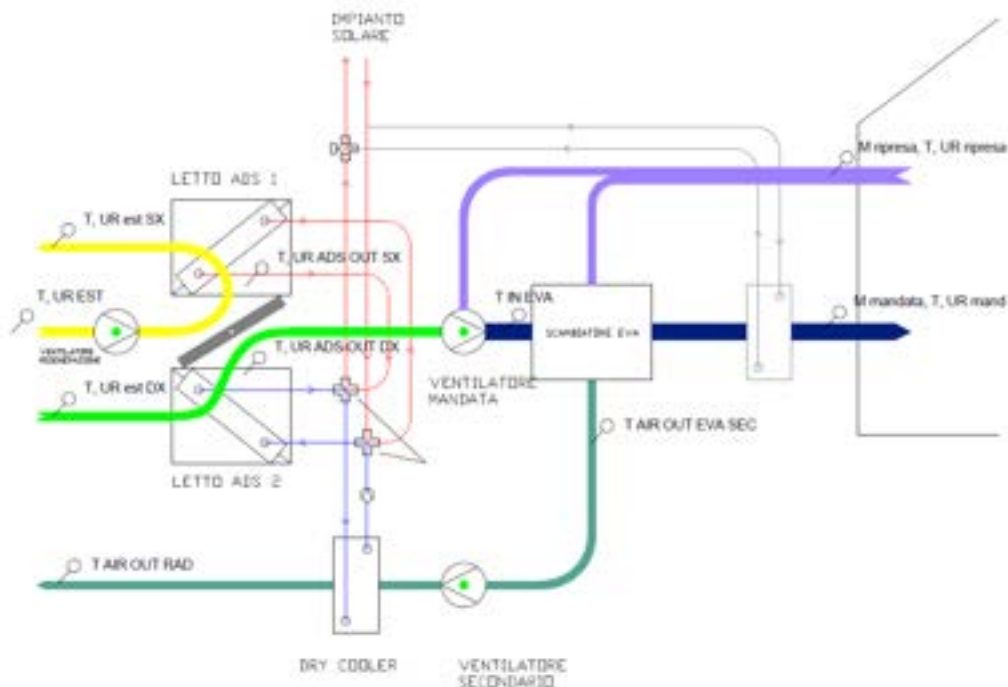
IMPIANTO SOLARE

M ripresa, T, UR ripresa

LETTO ADS 1

T, UR est SX

T, UR ADS OUT SX

T, UR EST

VENTILATORE RIGENERAZIONE

T IN EVA

M mandata, T, UR mand

SCAMBIATORE EVA

T, UR ADS OUT DX

T, UR est DX

VENTILATORE MANDATA

T AIR OUT EVA SEC

LETTO ADS 2

T AIR OUT RAD

DRY COOLER

VENTILATORE SECONDARIO